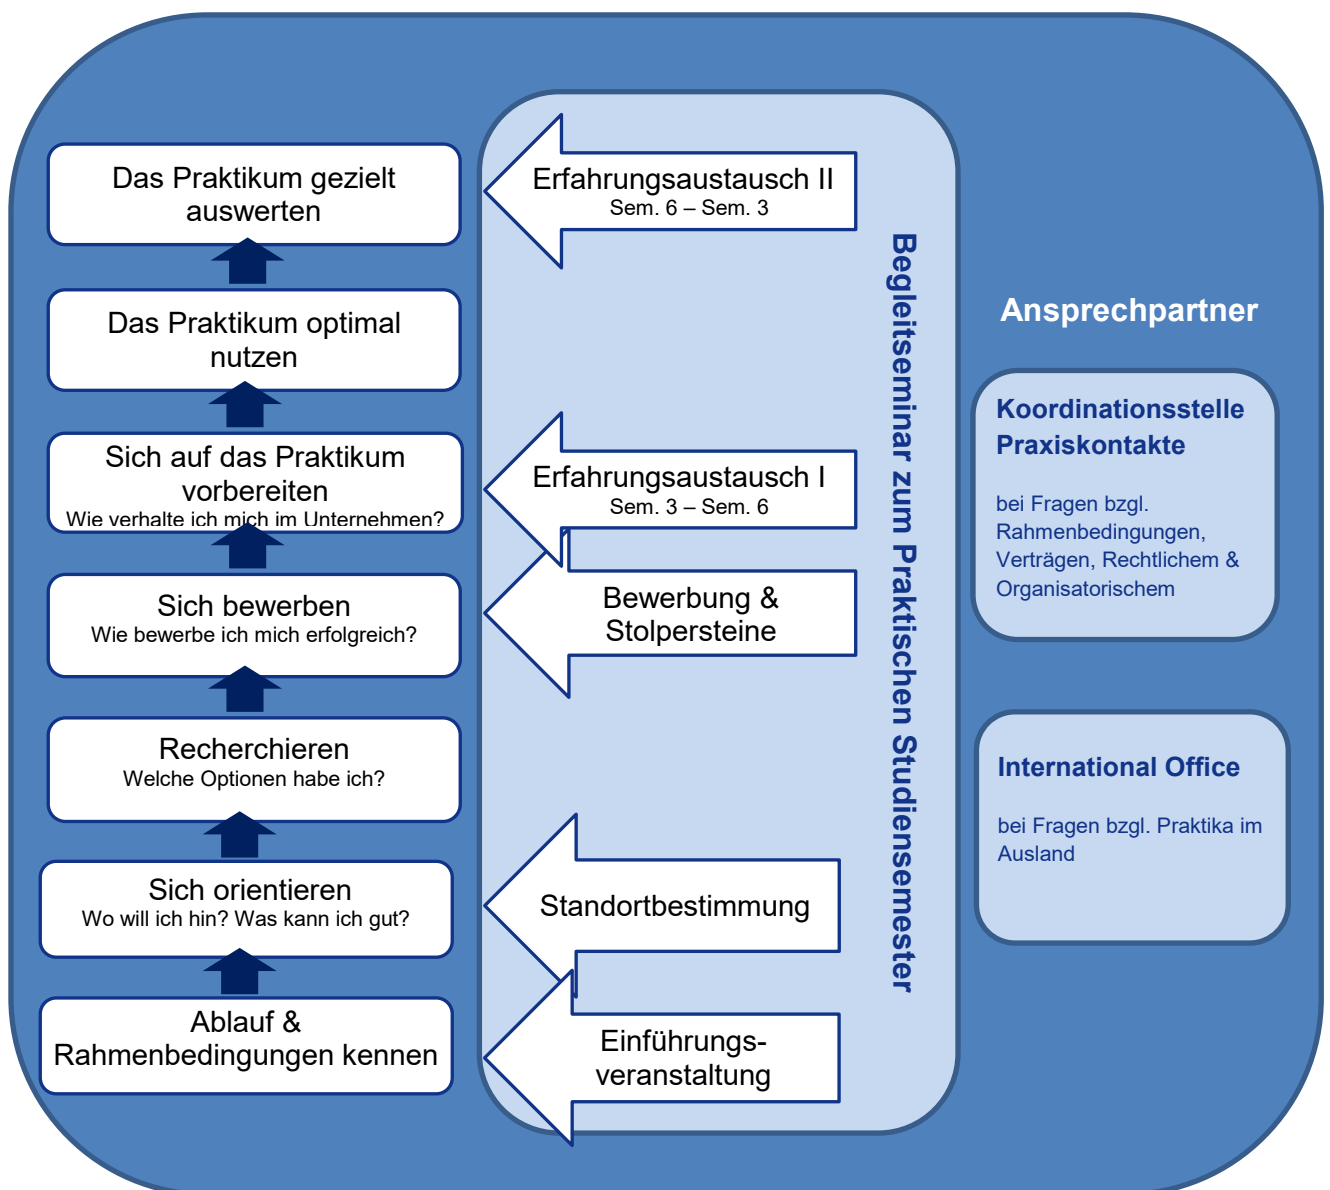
Das Praktikum gezielt auswerten

Das Praktikum optimal nutzen

Sich auf das Praktikum vorbereiten
Wie verhalte ich mich im Unternehmen?

Sich bewerben
Wie bewerbe ich mich erfolgreich?

Recherchieren
Welche Optionen habe ich?

Sich orientieren
Wo will ich hin? Was kann ich gut?

Ablauf & Rahmenbedingungen kennen

Erfahrungsaustausch II
Sem. 6 – Sem. 3

Erfahrungsaustausch I
Sem. 3 – Sem. 6

Bewerbung & Stolpersteine

Standortbestimmung

Einführungs-veranstaltung

Begleitseminar zum Praktischen Studiensemester

Ansprechpartner

Koordinationsstelle Praxiskontakte

bei Fragen bzgl. Rahmenbedingungen, Verträgen, Rechtlichem & Organisatorischem

International Office

bei Fragen bzgl. Praktika im Ausland